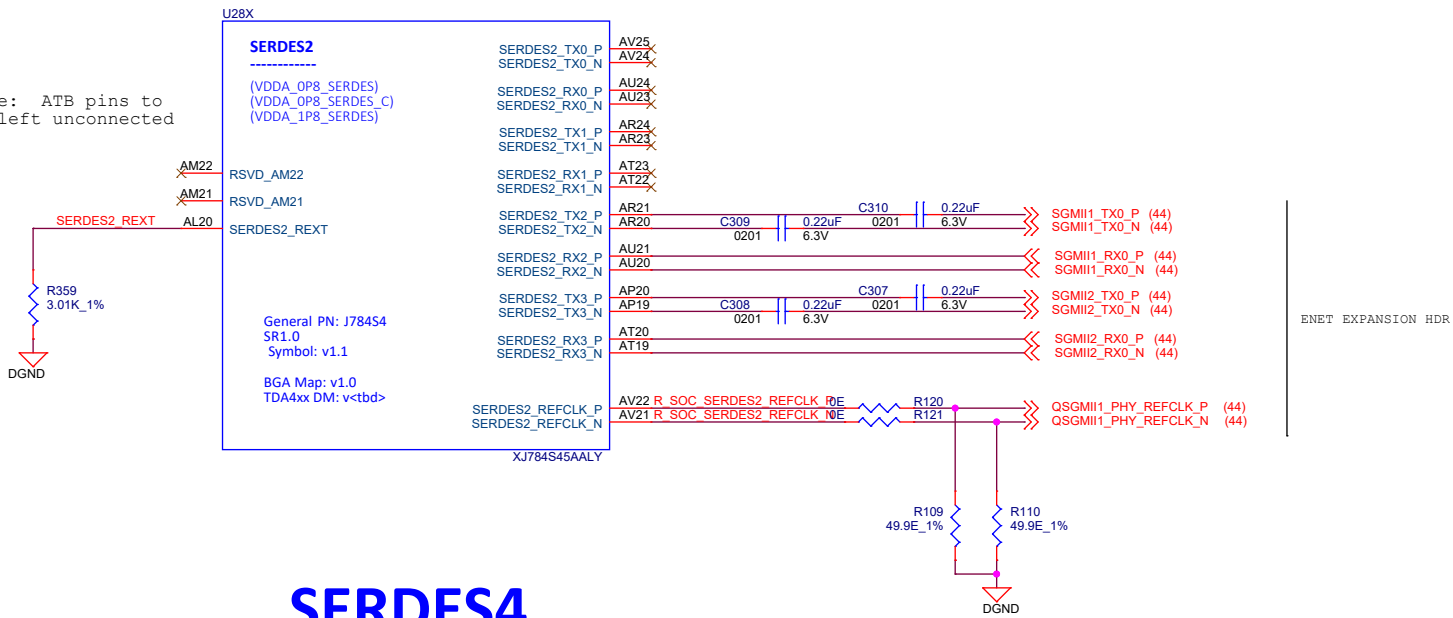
U28X

SERDES2
------------
(VDDA_0P8_SERDES)
(VDDA_0P8_SERDES_C)
(VDDA_1P8_SERDES)

e: ATB pins to
left unconnected

AM22 RSVD_AM22
AM21 RSVD_AM21
SERDES2_REXT AL20 SERDES2_REXT

R359
3.01K_1%
DGND

General PN: J784S4
SR1.0
Symbol: v1.1

BGA Map: v1.0
TDA4xx DM: v<tbd>

SERDES2_TX0_P AV25
SERDES2_TX0_N AV24
SERDES2_RX0_P AU24
SERDES2_RX0_N AU23
SERDES2_TX1_P AR24
SERDES2_TX1_N AR23
SERDES2_RX1_P AT23
SERDES2_RX1_N AT22
SERDES2_TX2_P AR21
SERDES2_TX2_N AR20
SERDES2_RX2_P AU21
SERDES2_RX2_N AU20
SERDES2_TX3_P AP20
SERDES2_TX3_N AP19
SERDES2_RX3_P AT20
SERDES2_RX3_N AT19
SERDES2_REFCLK_P AV22 R_SOC_SERDES2_REFCLK_P 0E R120
SERDES2_REFCLK_N AV21 R_SOC_SERDES2_REFCLK_N 0E R121

XJ784S45AALY

C310 0.22uF 0201 6.3V
C309 0.22uF 0201 6.3V
C307 0.22uF 0201 6.3V
C308 0.22uF 0201 6.3V

SGMII1_TX0_P (44)
SGMII1_TX0_N (44)
SGMII1_RX0_P (44)
SGMII1_RX0_N (44)
SGMII2_TX0_P (44)
SGMII2_TX0_N (44)
SGMII2_RX0_P (44)
SGMII2_RX0_N (44)
QSGMII1_PHY_REFCLK_P (44)
QSGMII1_PHY_REFCLK_N (44)

ENET EXPANSION HDR

R109
49.9E_1%
R110
49.9E_1%
DGND

SERDES4